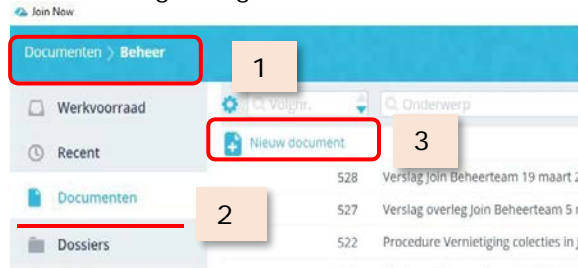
Join Now

Documenten > Beheer

1

Werkvoorraad

Recent

Documenten

2

Dossiers

Volgnr.

Onderwerp

Nieuw document

3

528 Verslag Join Beheerteam 19 maart 2

527 Verslag overleg Join Beheerteam 5 r

522 Procedure Vernietiging colecties in j